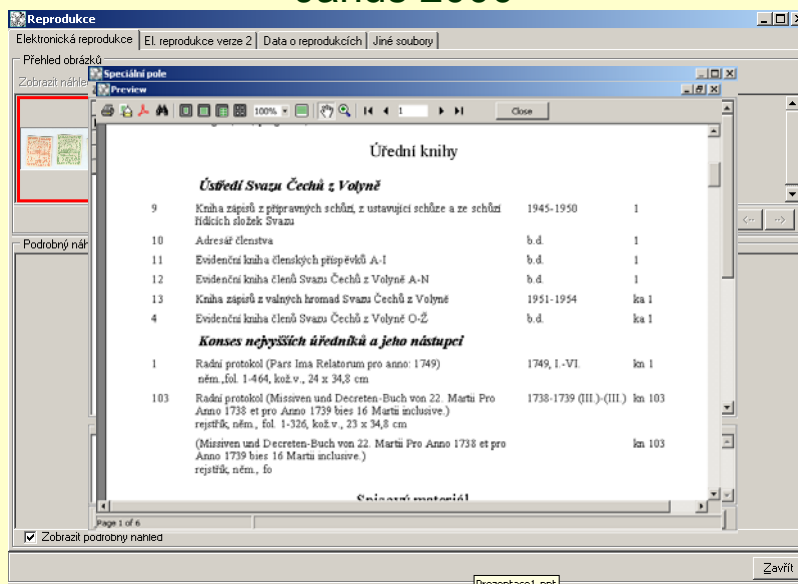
Reprodukce

Elektronická reprodukce | El. reprodukce verze 2 | Data o reprodukcích | Jiné soubory

Přehled obrázků

Zobrazit náhle

Speciální pole

Preview

100% 1 Close

Úřední knihy

Ústředí Svazu Čechů z Volyně

| 9 | Kniha zápisů z přípravných schůzí, z ustavující schůze a ze schůzí řídících složek Svazu | 1945-1950 | 1 |
|---|---|---|---|
| 10 | Adresář členstva | b.d. | 1 |
| 11 | Evidenční kniha členských příspěvků A-I | b.d. | 1 |
| 12 | Evidenční kniha členů Svazu Čechů z Volyně A-N | b.d. | 1 |
| 13 | Kniha zápisů z valných hromad Svazu Čechů z Volyně | 1951-1954 | ka 1 |
| 4 | Evidenční kniha členů Svazu Čechů z Volyně O-Ž | b.d. | ka 1 |

Konses nejvyšších úředníků a jeho nástupci

| 1 | Radní protokol (Pars Ima Relatorum pro anno: 1749) ném.,fol. 1-464, kož.v., 24 x 34,8 cm | 1749, I.-VI. | kn 1 |
|---|---|---|---|
| 103 | Radní protokol (Missiven und Decreten-Buch von 22. Martii Pro Anno 1738 et pro Anno 1739 bies 16 Martii inclusive.) rejstřík, něm., fol. 1-326, kož.v., 23 x 34,8 cm | 1738-1739 (III.)-(III.) | kn 103 |
| | (Missiven und Decreten-Buch von 22. Martii Pro Anno 1738 et pro Anno 1739 bies 16 Martii inclusive.) rejstřík, něm., fo | | kn 103 |

Spisový materiál

Page 1 of 6

Podrobný náh

Zobrazit podrobný náhled

Zavřít

Prezentace1.ppt